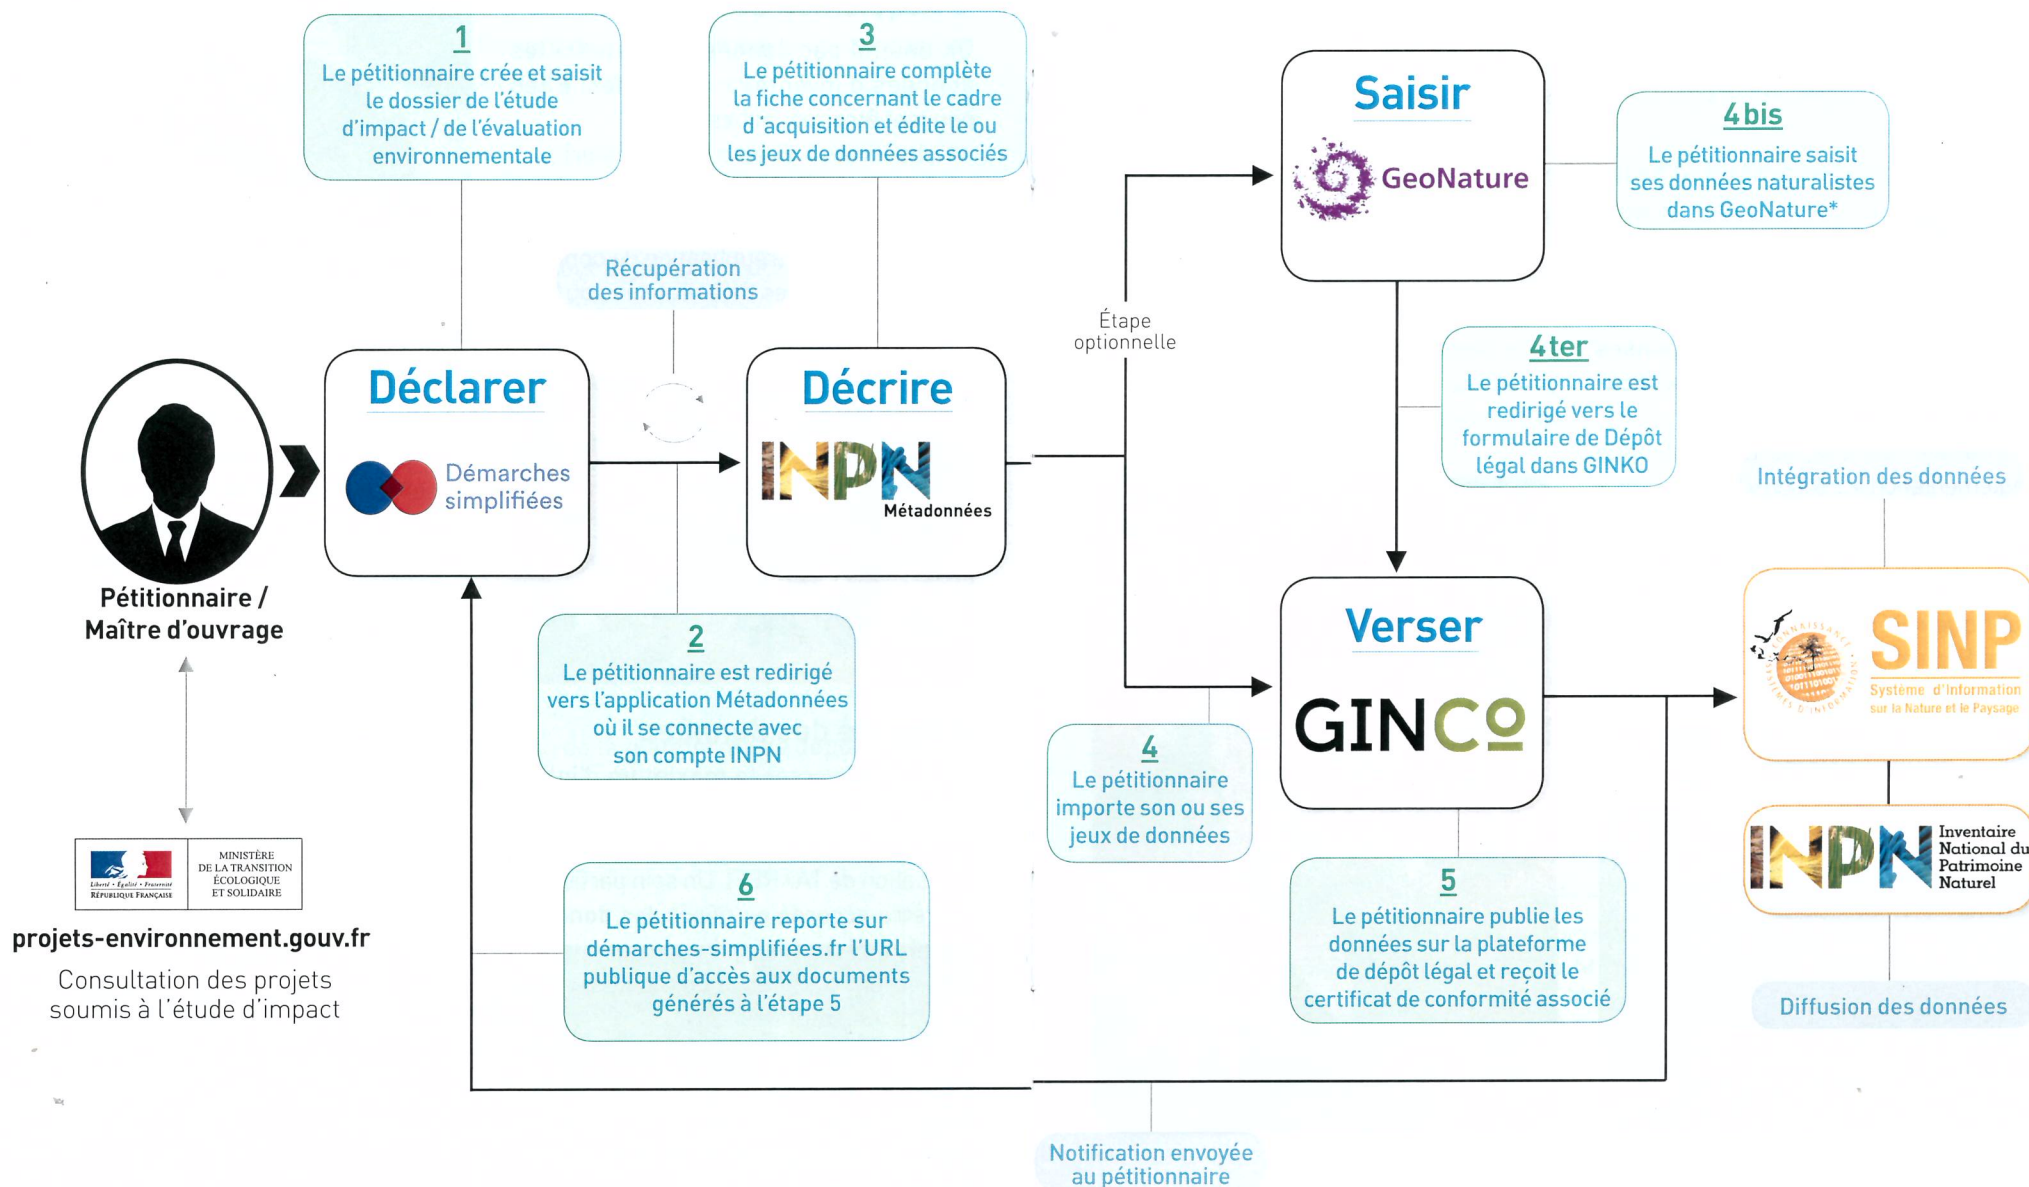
1
Le pétitionnaire crée et saisit le dossier de l'étude d'impact / de l'évaluation environnementale

3
Le pétitionnaire complète la fiche concernant le cadre d 'acquisition et édite le ou les jeux de données associés

Saisir
GeoNature

4bis
Le pétitionnaire saisit ses données naturalistes dans GeoNature*

Récupération des informations

Étape optionnelle

4ter
Le pétitionnaire est redirigé vers le formulaire de Dépôt légal dans GINKO

Pétitionnaire / Maître d'ouvrage

Déclarer
Démarches simplifiées

Décrire
INPN
Métadonnées

Intégration des données

2
Le pétitionnaire est redirigé vers l'application Métadonnées où il se connecte avec son compte INPN

Verser
GINCO

SINP
Système d'information sur la Nature et le Paysage

4
Le pétitionnaire importe son ou ses jeux de données

INPN
Inventaire National du Patrimoine Naturel

Liberté • Égalité • Fraternité
RÉPUBLIQUE FRANÇAISE
MINISTÈRE DE LA TRANSITION ÉCOLOGIQUE ET SOLIDAIRE

projets-environnement.gouv.fr
Consultation des projets soumis à l'étude d'impact

6
Le pétitionnaire reporte sur démarches-simplifiées.fr l'URL publique d'accès aux documents générés à l'étape 5

5
Le pétitionnaire publie les données sur la plateforme de dépôt légal et reçoit le certificat de conformité associé

Diffusion des données

Notification envoyée au pétitionnaire